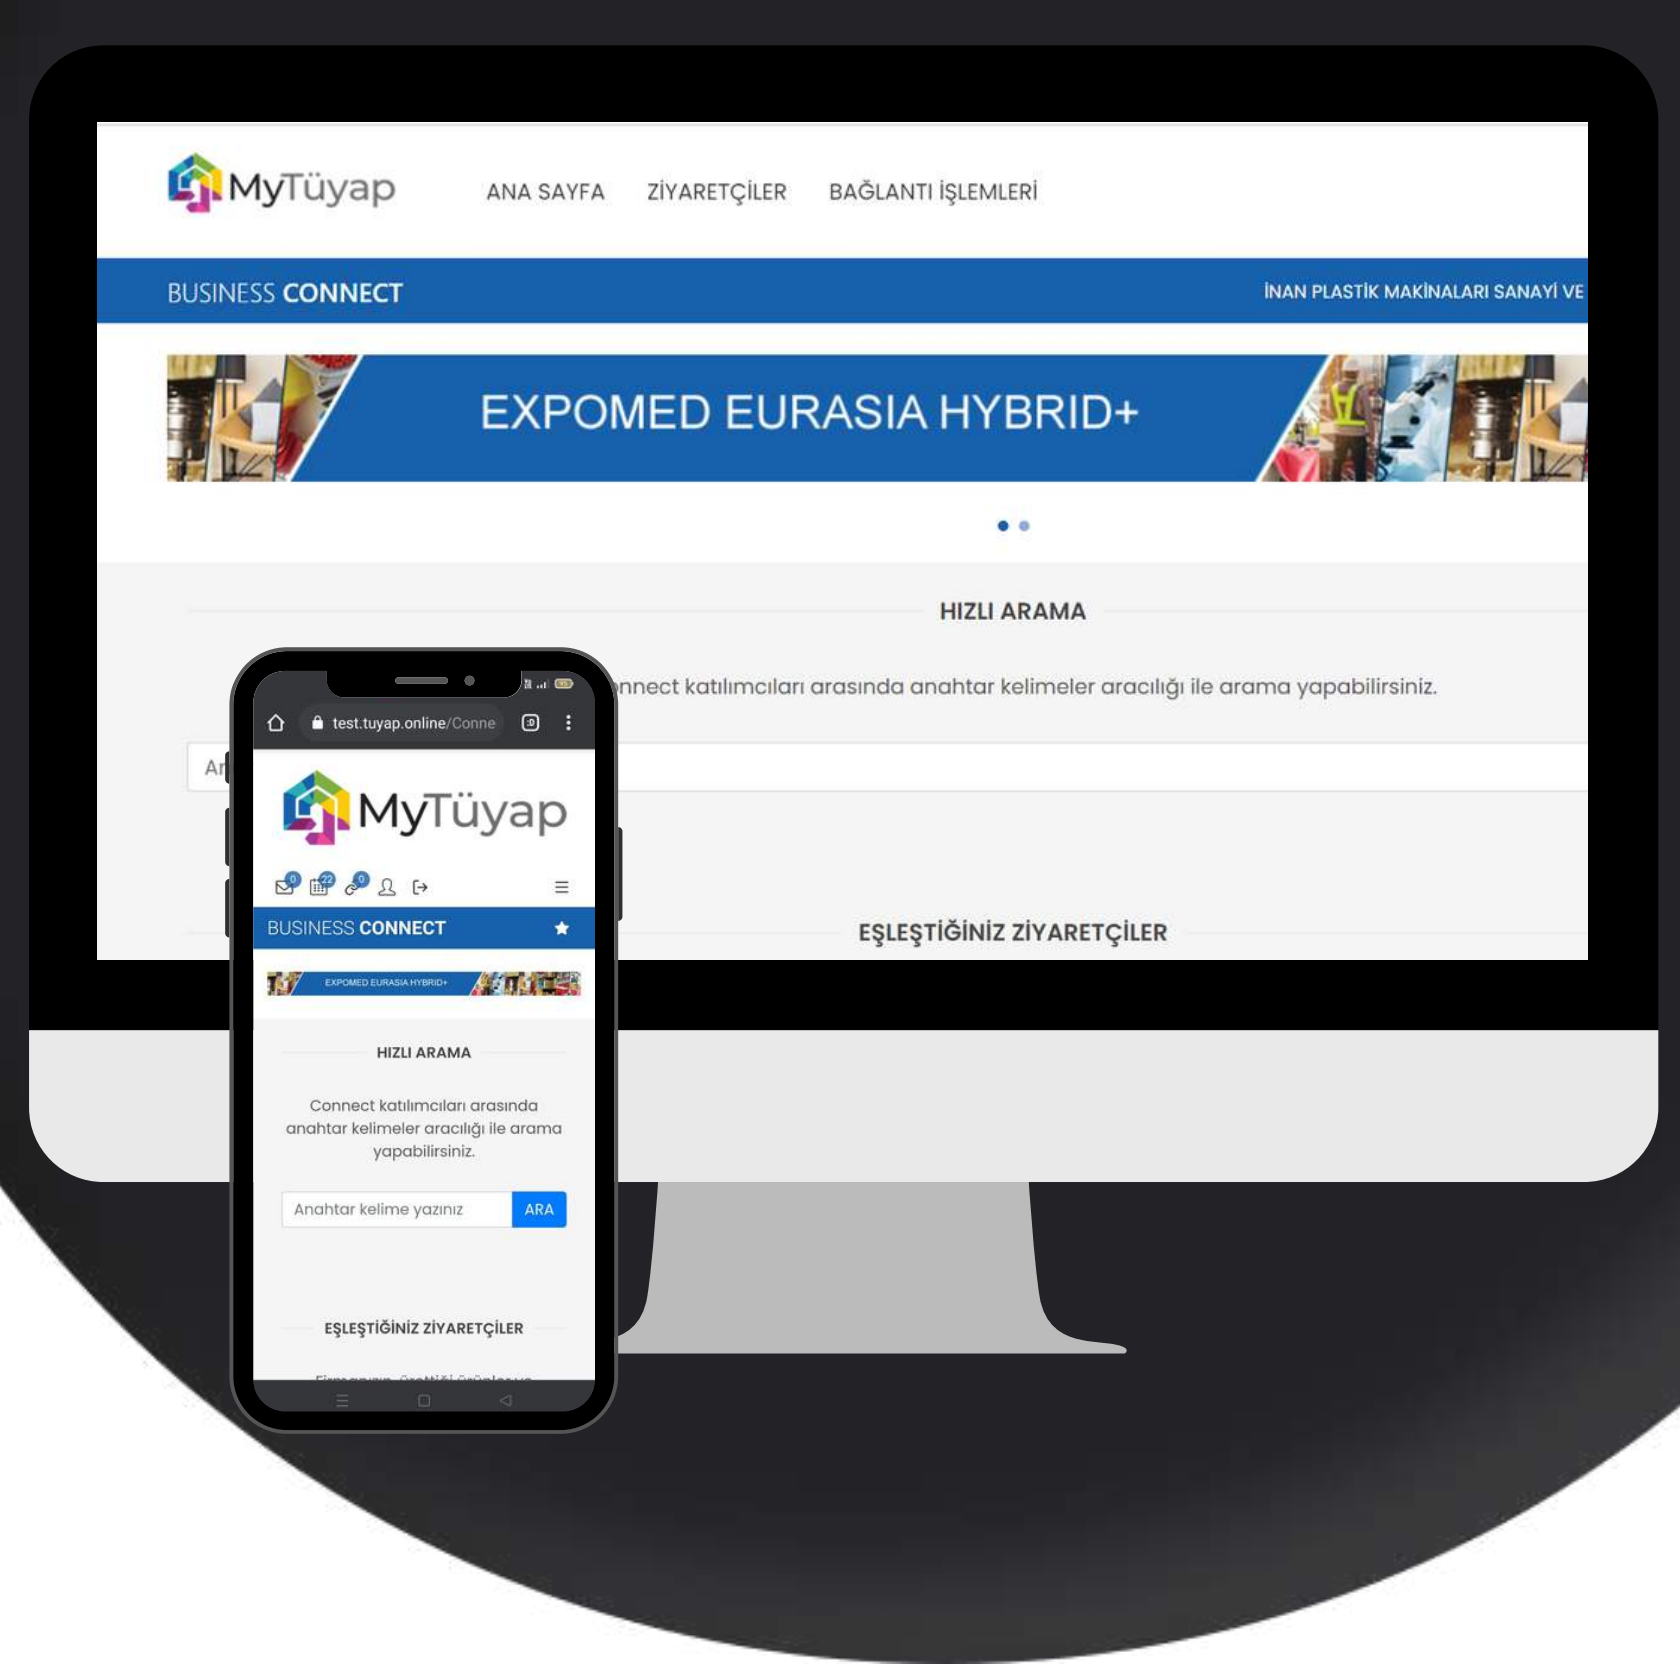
MyTüyap

ANA SAYFA ZİYARETÇİLER BAĞLANTI İŞLEMLERİ

BUSINESS CONNECT

İNAN PLASTİK MAKİNALARI SANAYİ VE

EXPOMED EURASIA HYBRID+

HIZLI ARAMA

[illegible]nnect katılımcıları arasında anahtar kelimeler aracılığı ile arama yapabilirsiniz.

Ar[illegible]

EŞLEŞTİĞİNİZ ZİYARETÇİLER

test.tuyap.online/Conne

MyTüyap

0 22 0

BUSINESS CONNECT

EXPOMED EURASIA HYBRID+

HIZLI ARAMA

Connect katılımcıları arasında anahtar kelimeler aracılığı ile arama yapabilirsiniz.

Anahtar kelime yazınız ARA

EŞLEŞTİĞİNİZ ZİYARETÇİLER

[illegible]